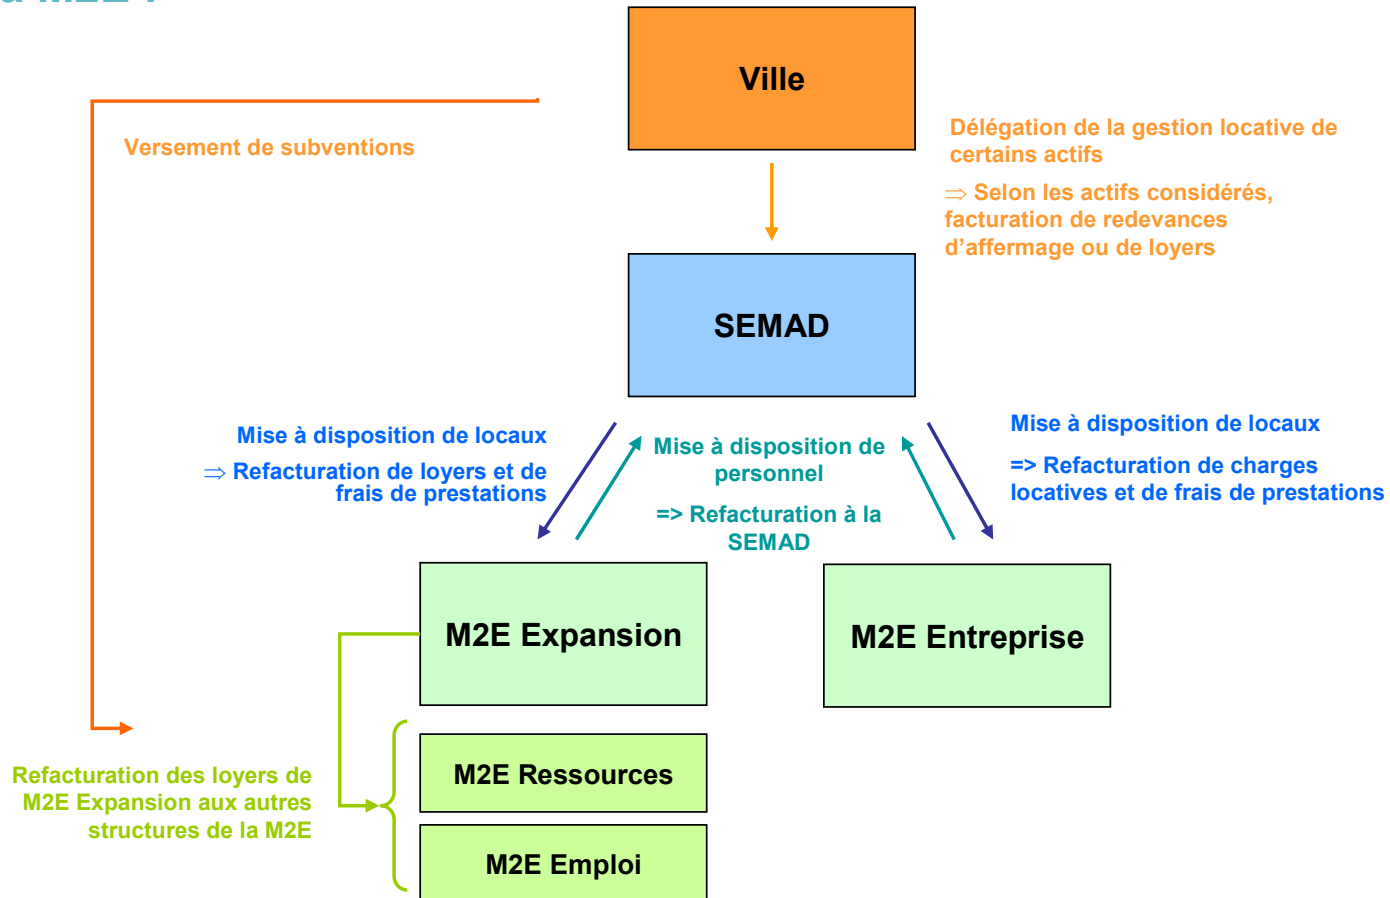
Ville

Versement de subventions

Délégation de la gestion locative de certains actifs

⇒ Selon les actifs considérés, facturation de redevances d'affermage ou de loyers

SEMAD

Mise à disposition de locaux

⇒ Refacturation de loyers et de frais de prestations

Mise à disposition de personnel

=> Refacturation à la SEMAD

Mise à disposition de locaux

=> Refacturation de charges locatives et de frais de prestations

M2E Expansion

M2E Entreprise

Refacturation des loyers de M2E Expansion aux autres structures de la M2E

M2E Ressources

M2E Emploi